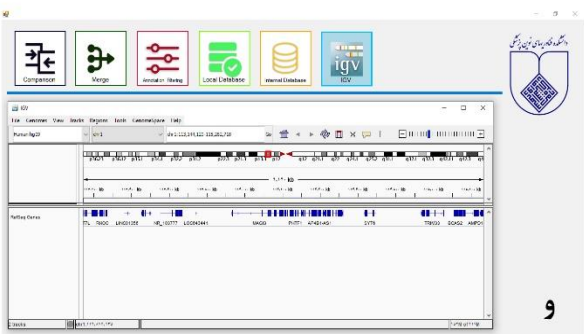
Comparison
Merge
Annotation Filtering
Local Database
Internal Database
IGV
igv

دانشکده فناوری های نوین پزشکی

IGV
File Genomes View Tracks Regions Tools GenomeSpace Help
Human hg19
chr1
chr1:118,644,123-119,862,768

p36.31 p36.13 p35.3 p34.3 p34.1 p32.3 p32.1 p31.2 p22.3 p22.1 p13.3 p11.2 q12 q21.1 q23.1 q24.2 q25.2 q31.1 q32.1 q32.3 q41 q42.13 q42.3 q43

1,219 kb

RefSeq Genes
TTL TBX15 LINC01356 NR_103777 LOC643441 WARS2 PHTF1 ATP1A1-AS1 SPAG17 TBX15 TRIM33 SLC22A15 AMPD1

و

2 tracks
chr1:119,111,578